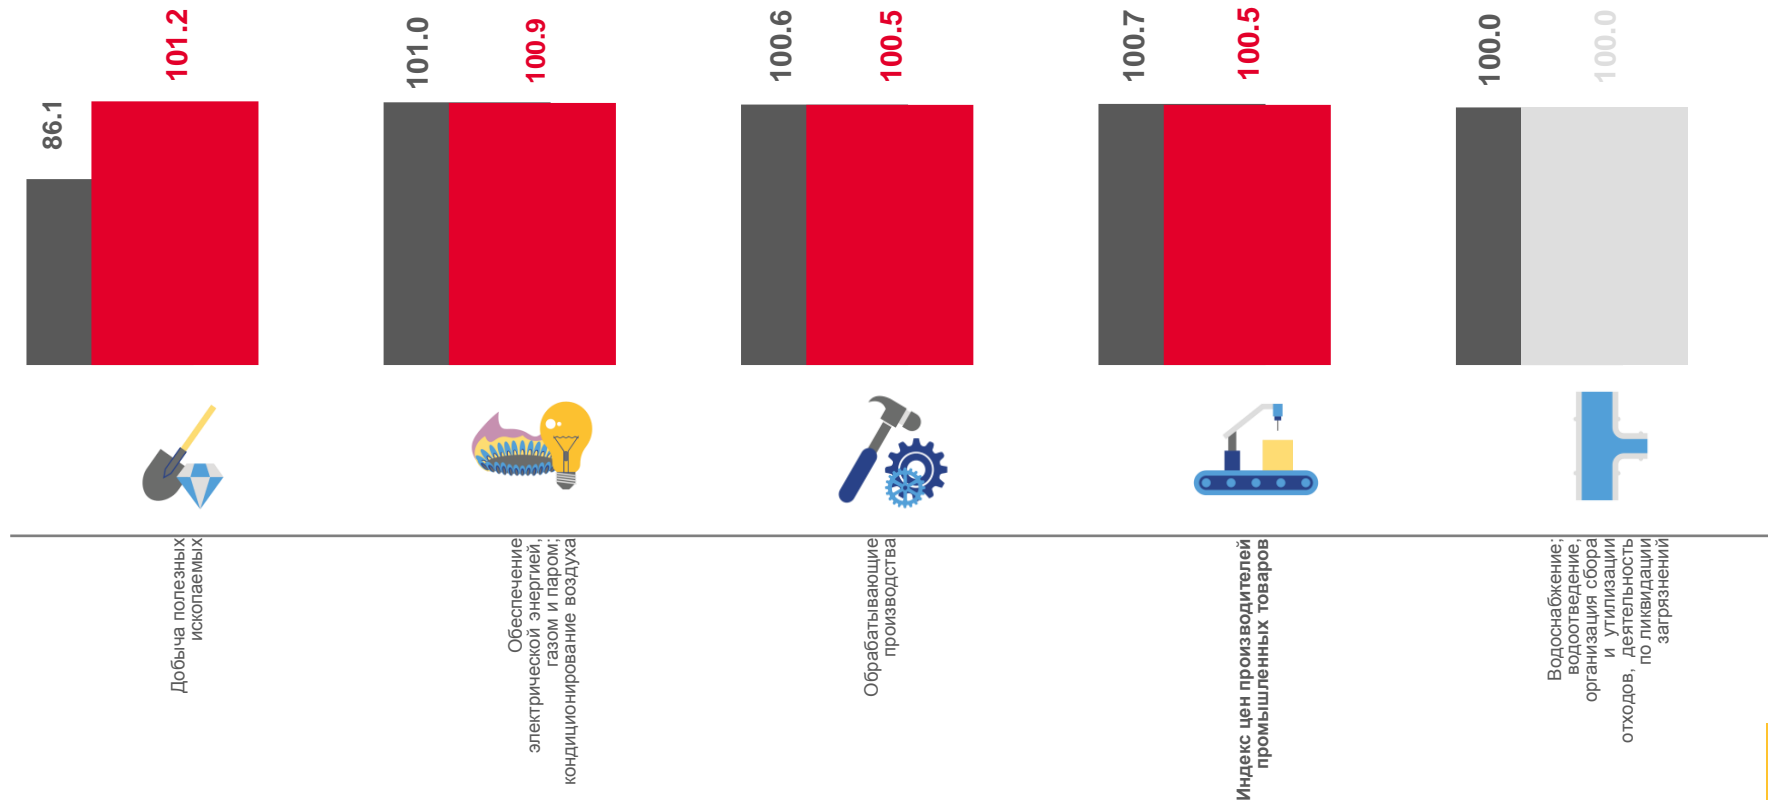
86.1
101.2
101.0
100.9
100.6
100.5
100.7
100.5
100.0
100.0

Добыча полезных ископаемых

Обеспечение электрической энергией, газом и паром; кондиционирование воздуха

Обрабатывающие производства

Индекс цен производителей промышленных товаров

Водоснабжение; водоотведение, организация сбора и утилизации отходов, деятельность по ликвидации загрязнений